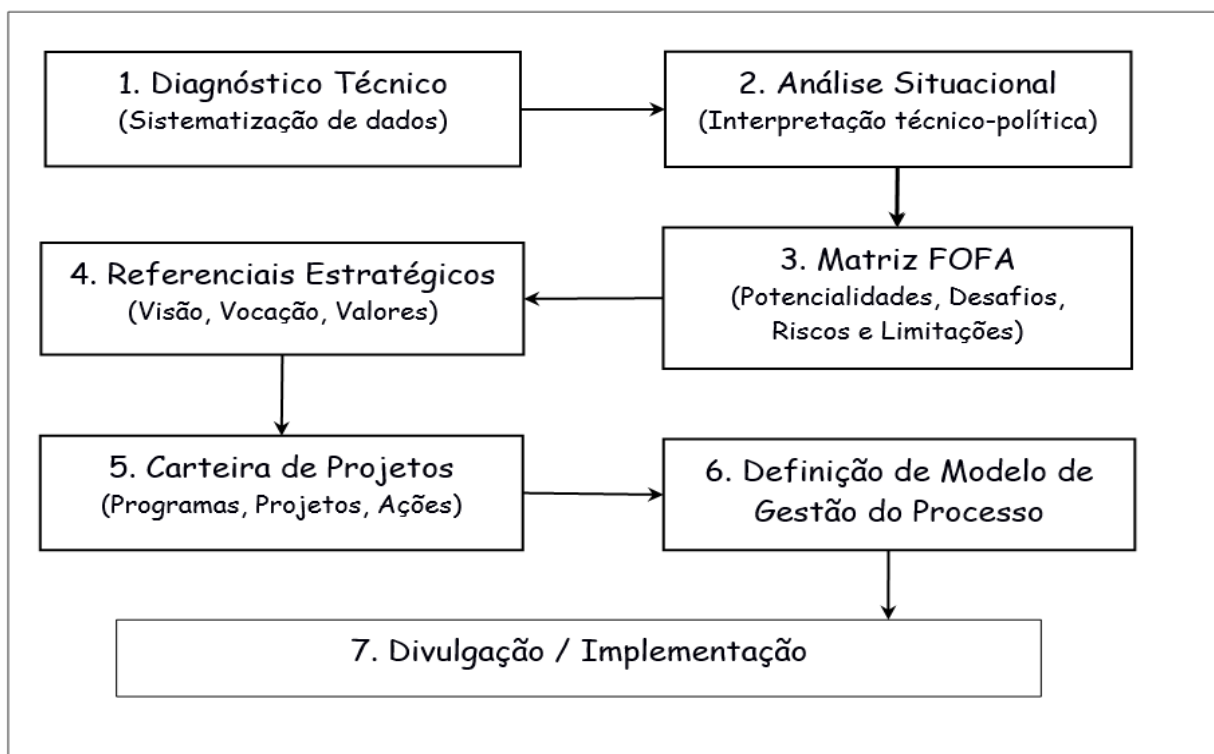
1. Diagnóstico Técnico
(Sistematização de dados)

2. Análise Situacional
(Interpretação técnico-política)

3. Matriz FOFA
(Potencialidades, Desafios, Riscos e Limitações)

4. Referenciais Estratégicos
(Visão, Vocação, Valores)

5. Carteira de Projetos
(Programas, Projetos, Ações)

6. Definição de Modelo de Gestão do Processo

7. Divulgação / Implementação